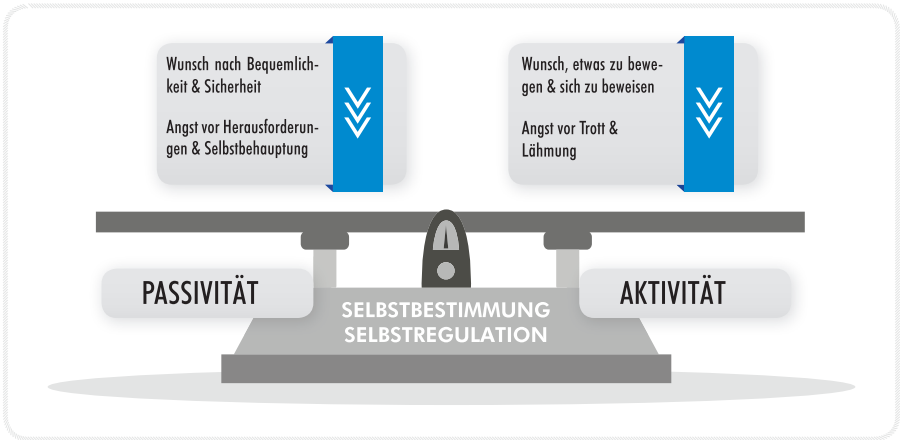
Wunsch nach Bequemlichkeit & Sicherheit

Angst vor Herausforderungen & Selbstbehauptung

Wunsch, etwas zu bewegen & sich zu beweisen

Angst vor Trott & Lähmung

PASSIVITÄT

AKTIVITÄT

SELBSTBESTIMMUNG
SELBSTREGULATION